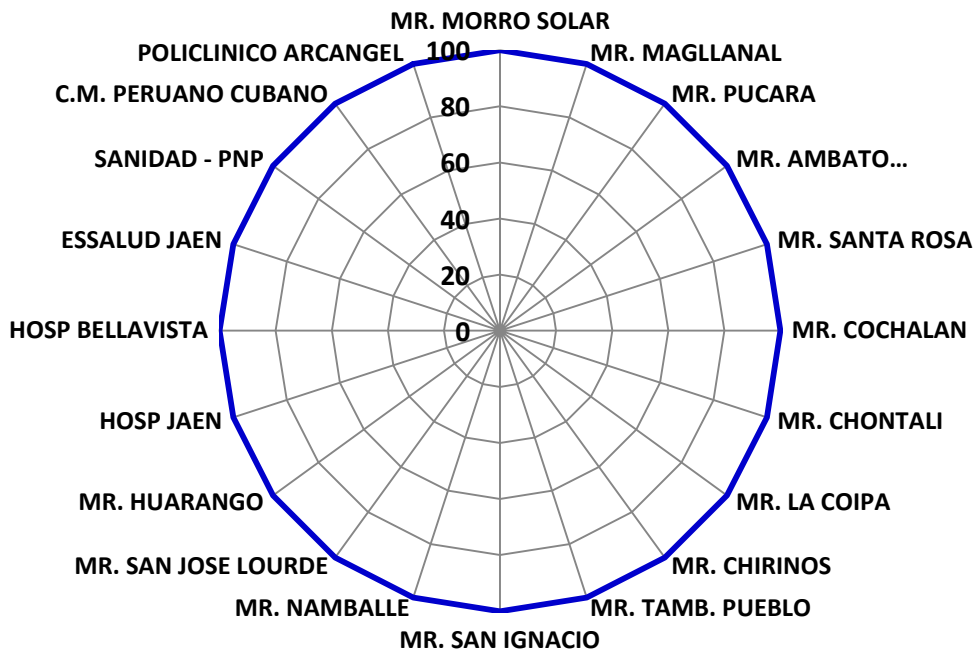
MR. MORRO SOLAR
MR. MAGLLANAL
MR. PUCARA
MR. AMBATO…
MR. SANTA ROSA
MR. COCHALAN
MR. CHONTALI
MR. LA COIPA
MR. CHIRINOS
MR. TAMB. PUEBLO
MR. SAN IGNACIO
MR. NAMBALLE
MR. SAN JOSE LOURDE
MR. HUARANGO
HOSP JAEN
HOSP BELLAVISTA
ESSALUD JAEN
SANIDAD - PNP
C.M. PERUANO CUBANO
POLICLINICO ARCANGEL
100
80
60
40
20
0